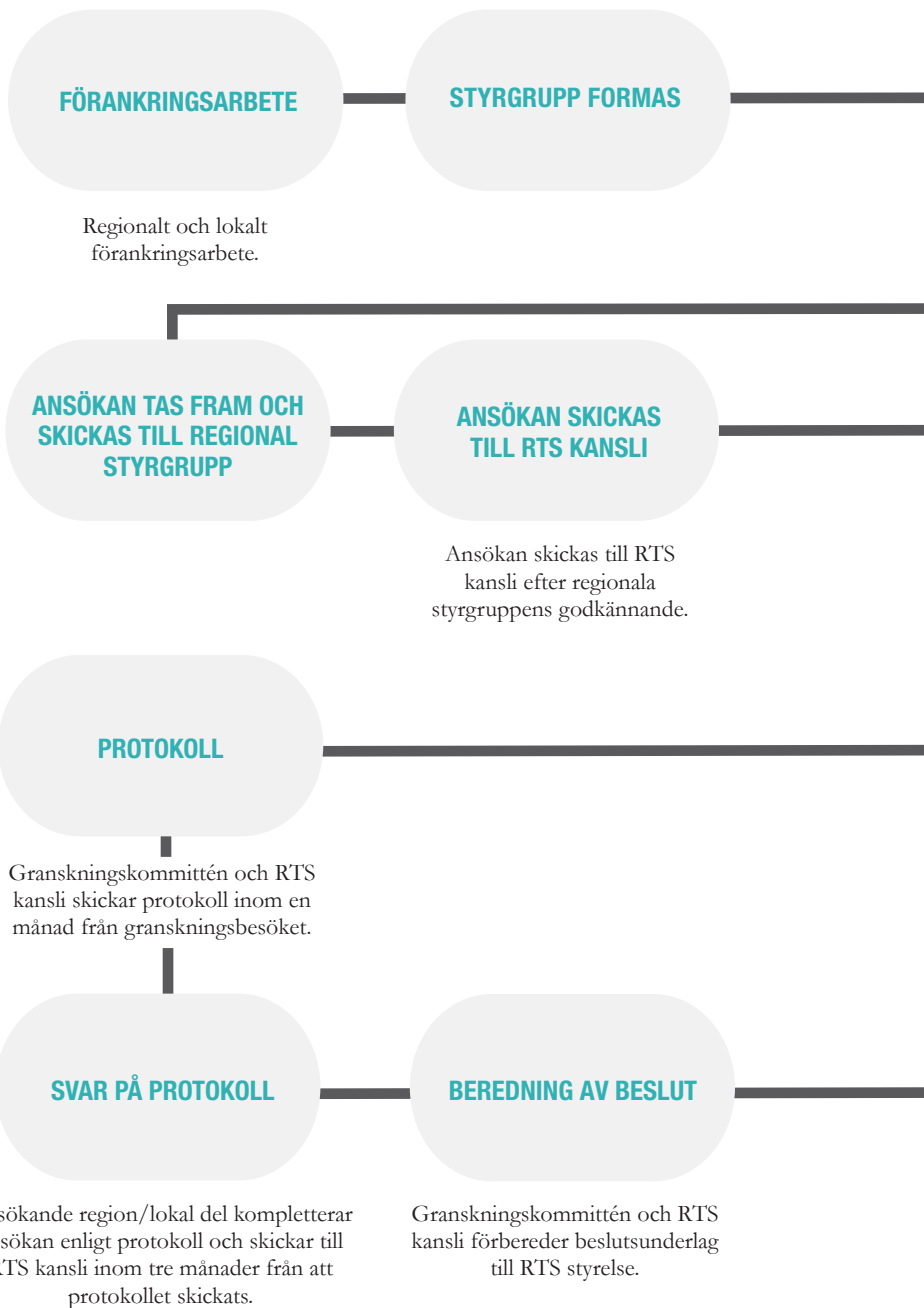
FÖRANKRINGSARBETE

STYRGRUPP FORMAS

Regionalt och lokalt förankringsarbete.

ANSÖKAN TAS FRAM OCH SKICKAS TILL REGIONAL STYRGRUPP

ANSÖKAN SKICKAS TILL RTS KANSLI

Ansökan skickas till RTS kansli efter regionala styrgruppens godkännande.

PROTOKOLL

Granskningskommittén och RTS kansli skickar protokoll inom en månad från granskningsbesöket.

SVAR PÅ PROTOKOLL

BEREDNING AV BESLUT

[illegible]sökande region/lokal del kompletterar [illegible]sökan enligt protokoll och skickar till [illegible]TS kansli inom tre månader från att protokollet skickats.

Granskningskommittén och RTS kansli förbereder beslutsunderlag till RTS styrelse.